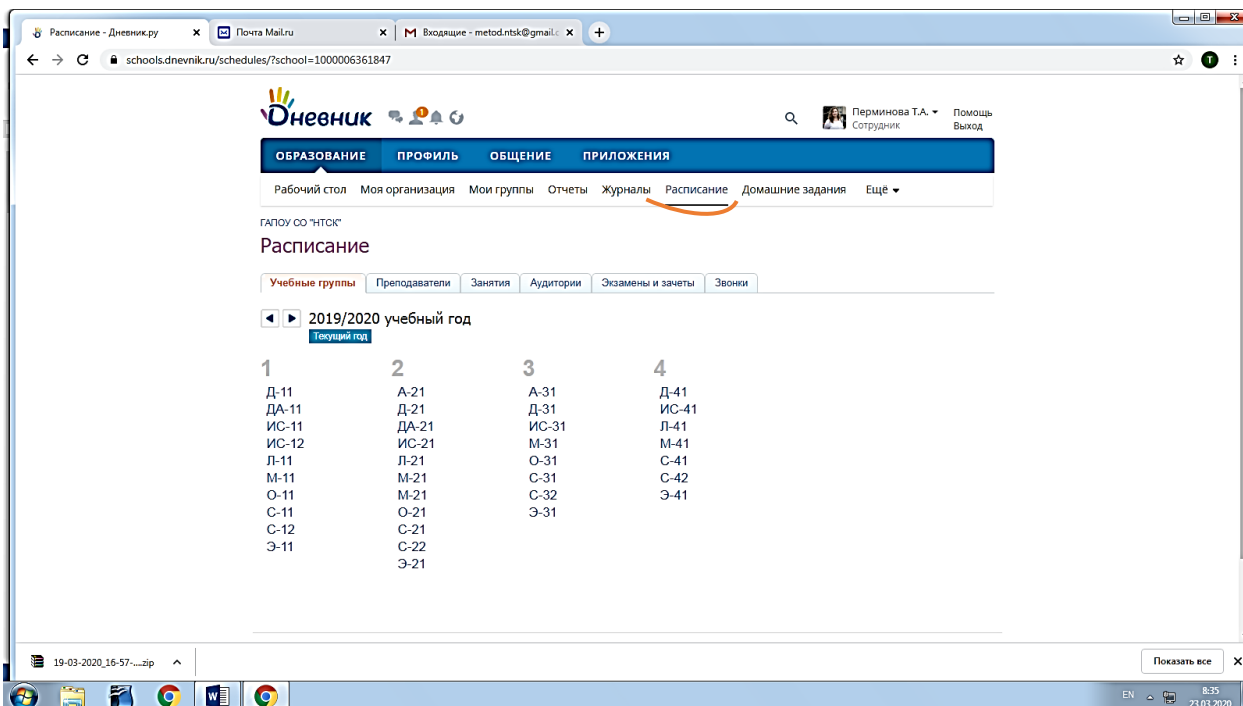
Расписание - Дневник.ру ×
Почта Mail.ru ×
Входящие - metod.ntsk@gmail.c ×
+

schools.dnevnik.ru/schedules/?school=1000006361847

Дневник

Перминова Т.А.
Сотрудник
Помощь
Выход

ОБРАЗОВАНИЕ ПРОФИЛЬ ОБЩЕНИЕ ПРИЛОЖЕНИЯ

Рабочий стол Моя организация Мои группы Отчеты Журналы Расписание Домашние задания Ещё

ГАПОУ СО "НТСК"

Расписание

Учебные группы | Преподаватели | Занятия | Аудитории | Экзамены и зачеты | Звонки

2019/2020 учебный год
Текущий год

1
Д-11
ДА-11
ИС-11
ИС-12
Л-11
М-11
О-11
С-11
С-12
Э-11

2
А-21
Д-21
ДА-21
ИС-21
Л-21
М-21
М-21
О-21
С-21
С-22
Э-21

3
А-31
Д-31
ИС-31
М-31
О-31
С-31
С-32
Э-31

4
Д-41
ИС-41
Л-41
М-41
С-41
С-42
Э-41

19-03-2020_16-57-....zip
Показать все

EN 8:35 23.03.2020